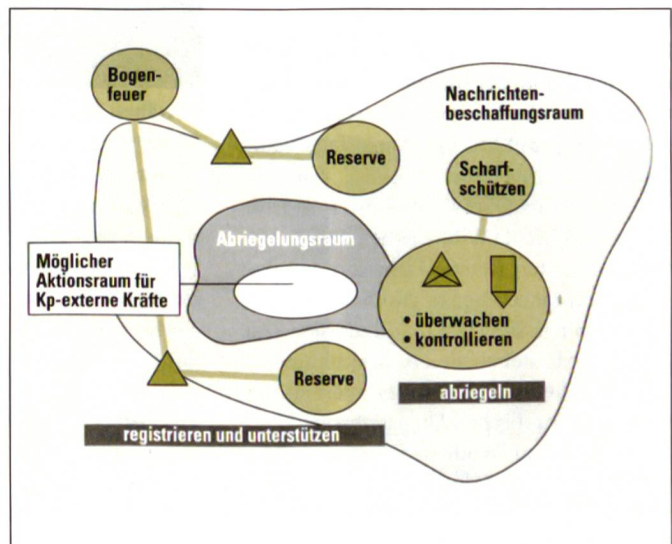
Bogenfeuer

Nachrichtenbeschaffungsraum

Reserve

Scharfschützen

Abriegelungsraum

Möglicher Aktionsraum für Kp-externe Kräfte

• überwachen
• kontrollieren

Reserve

abriegeln

registrieren und unterstützen